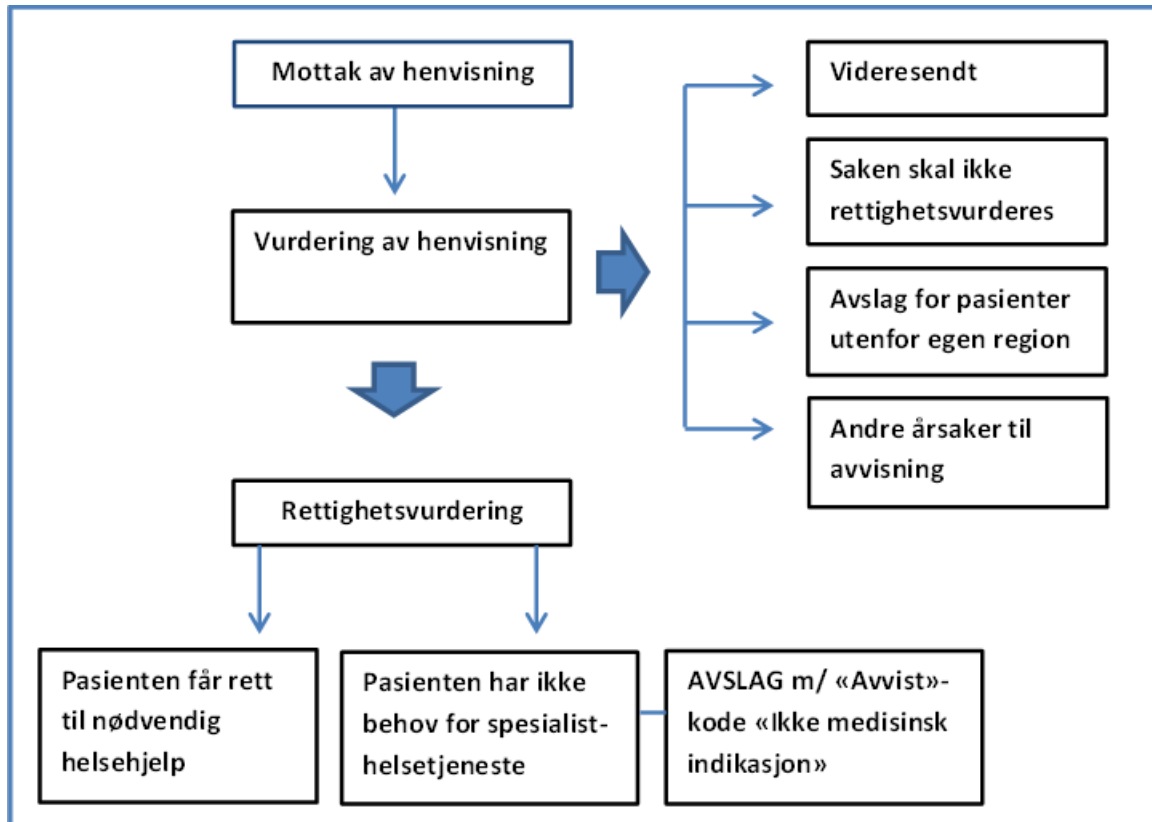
Mottak av henvisning

Vurdering av henvisning

Videresendt

Saken skal ikke rettighetsvurderes

Avslag for pasienter utenfor egen region

Andre årsaker til avvisning

Rettighetsvurdering

Pasienten får rett til nødvendig helsehjelp

Pasienten har ikke behov for spesialist-helsetjeneste

AVSLAG m/ «Avvist»-kode «Ikke medisinsk indikasjon»